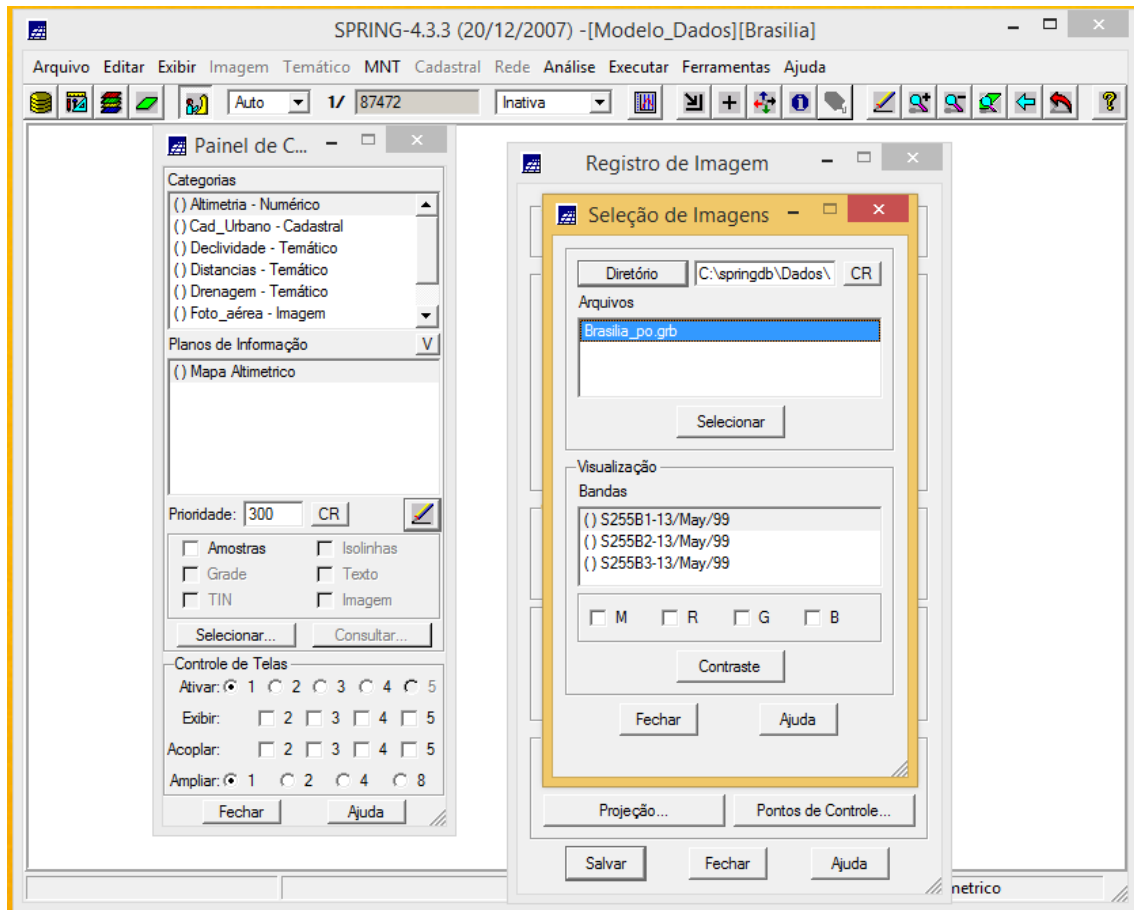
SPRING-4.3.3 (20/12/2007) -[Modelo_Dados][Brasilia]

Arquivo Editar Exibir Imagem Temático MNT Cadastral Rede Análise Executar Ferramentas Ajuda

Auto 1/ 87472 Inativa

Painel de C...

Categorias
( ) Altimetria - Numérico
( ) Cad_Urbano - Cadastral
( ) Declividade - Temático
( ) Distancias - Temático
( ) Drenagem - Temático
( ) Foto_aérea - Imagem

Planos de Informação V
( ) Mapa Altimetrico

Prioridade: 300 CR

Amostras Isolinhas
Grade Texto
TIN Imagem

Selecionar... Consultar...

Controle de Telas
Ativar: 1 2 3 4 5
Exibir: 2 3 4 5
Acoplar: 2 3 4 5
Ampliar: 1 2 4 8

Fechar Ajuda

Registro de Imagem

Seleção de Imagens

Diretório C:\springdb\Dados\ CR
Arquivos
Brasilia_po.grb

Selecionar

Visualização
Bandas
( ) S255B1-13/May/99
( ) S255B2-13/May/99
( ) S255B3-13/May/99

M R G B

Contraste

Fechar Ajuda

Projeção... Pontos de Controle...

Salvar Fechar Ajuda

netrico